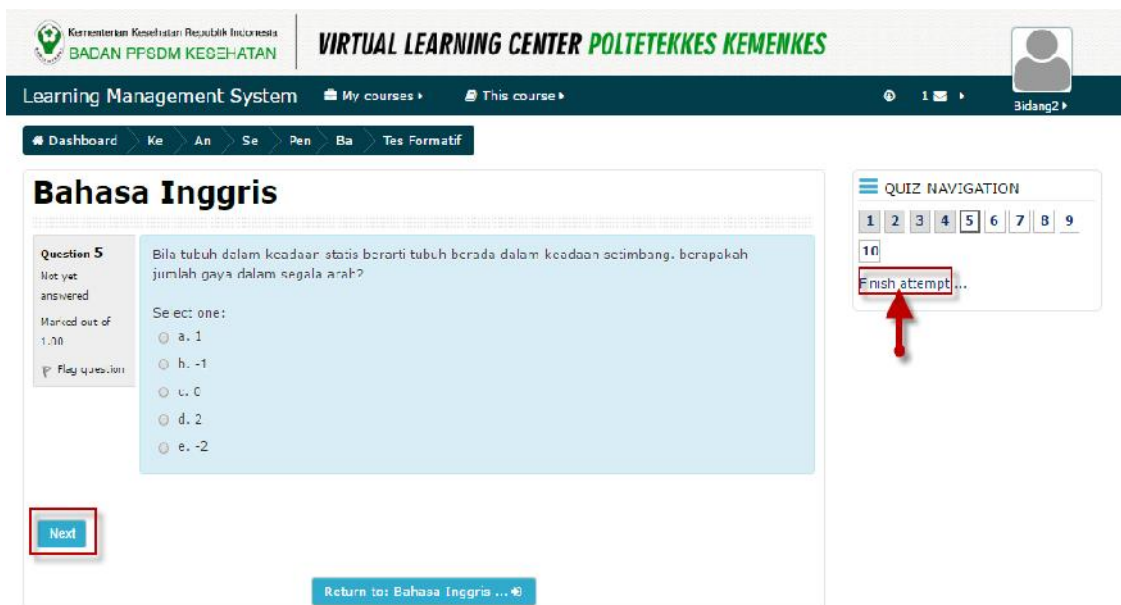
Kementerian Kesehatan Republik Indonesia
BADAN PPSDM KESEHATAN

VIRTUAL LEARNING CENTER POLTETEKKES KEMENKES

Learning Management System  My courses ▸  This course ▸  1 ▸  Bidang2 ▸

Dashboard  Ke  An  Se  Pen  Ba  Tes Formatif

Bahasa Inggris

Question 5
Not yet answered
Marked out of 1.00
Flag question

Bila tubuh dalam keadaan statis berarti tubuh berada dalam keadaan setimbang. berapakah jumlah gaya dalam segala arah?

Select one:
a. 1
b. -1
c. 0
d. 2
e. -2

Next

Return to: Bahasa Inggris ...

QUIZ NAVIGATION
1 2 3 4 5 6 7 8 9
10
Finish attempt ...